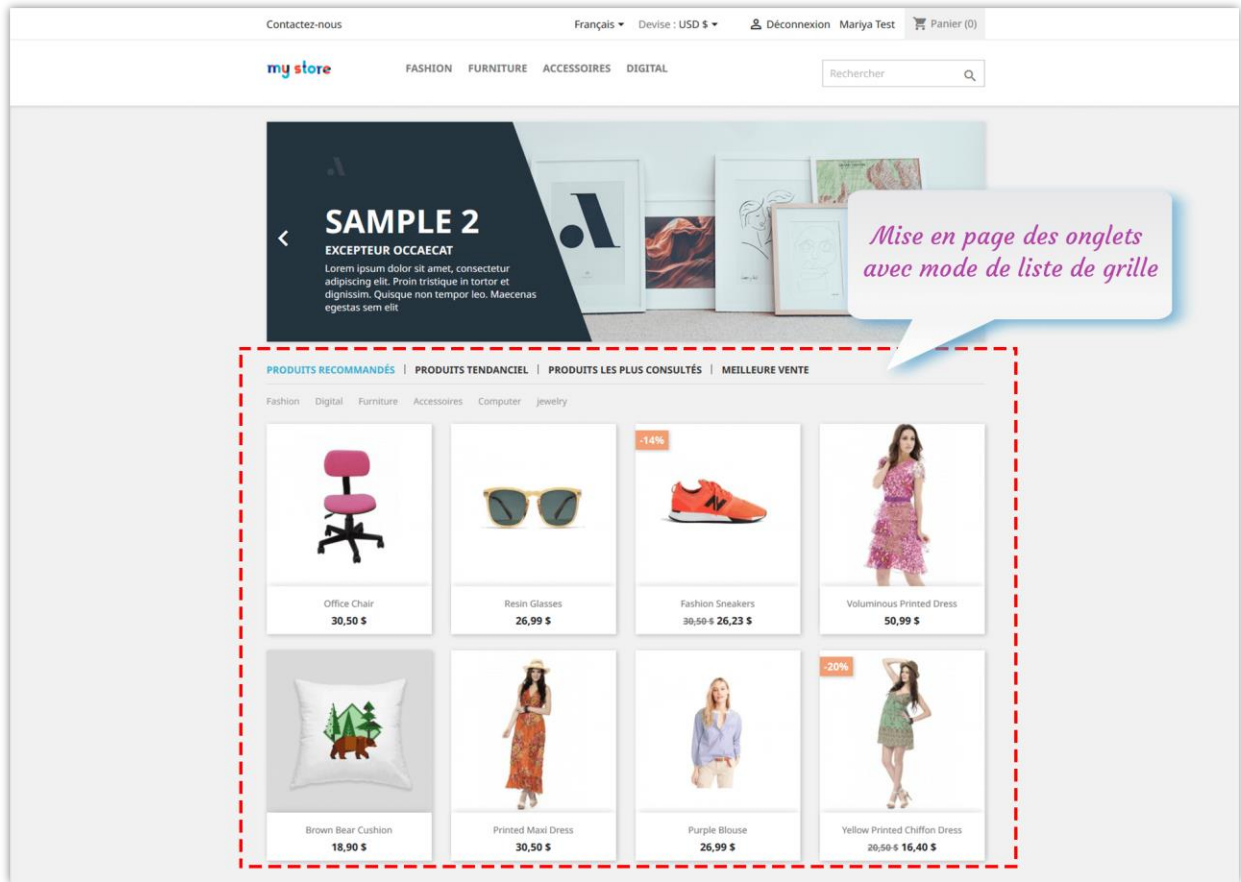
Contactez-nous

Français ▾ Devise : USD $ ▾ Déconnexion Mariya Test Panier (0)

my store

FASHION FURNITURE ACCESSOIRES DIGITAL

Rechercher

SAMPLE 2

EXCEPTEUR OCCAECAT

Lorem ipsum dolor sit amet, consectetur adipiscing elit. Proin tristique in tortor et dignissim. Quisque non tempor leo. Maecenas egestas sem elit

Mise en page des onglets avec mode de liste de grille

PRODUITS RECOMMANDÉS | PRODUITS TENDANCIEL | PRODUITS LES PLUS CONSULTÉS | MEILLEURE VENTE

Fashion Digital Furniture Accessoires Computer Jewelry

Office Chair
30,50 $

Resin Glasses
26,99 $

-14%
Fashion Sneakers
30,50 $ 26,23 $

Voluminous Printed Dress
50,99 $

Brown Bear Cushion
18,90 $

Printed Maxi Dress
30,50 $

Purple Blouse
26,99 $

-20%
Yellow Printed Chiffon Dress
20,50 $ 16,40 $